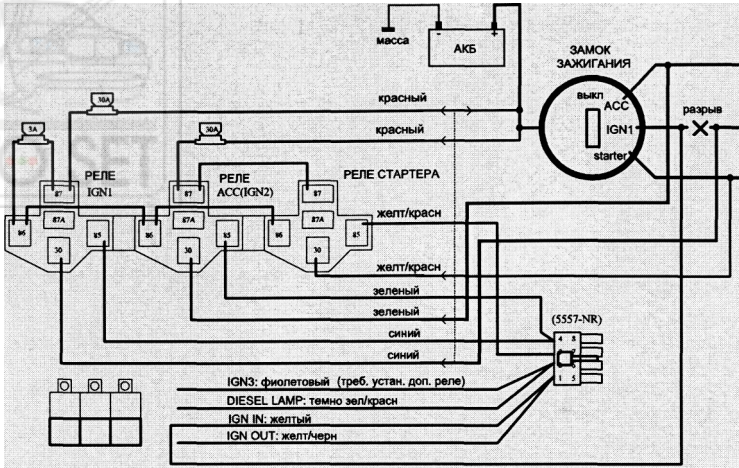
масса

АКБ

ЗАМОК ЗАЖИГАНИЯ

выкл

ACC

IGN1

starter

разрыв

10A

5A

30A

красный

красный

РЕЛЕ IGN1

РЕЛЕ ACC(IGN2)

РЕЛЕ СТАРТЕРА

87

87A

86

85

30

87

87A

86

85

30

86

87

87A

30

85

желт/красн

желт/красн

зеленый

зеленый

синий

синий

(5557-NR)

4

8

1

5

IGN3: фиолетовый (треб. устан. доп. реле)

DIESEL LAMP: темно зел/красн

IGN IN: желтый

IGN OUT: желт/черн